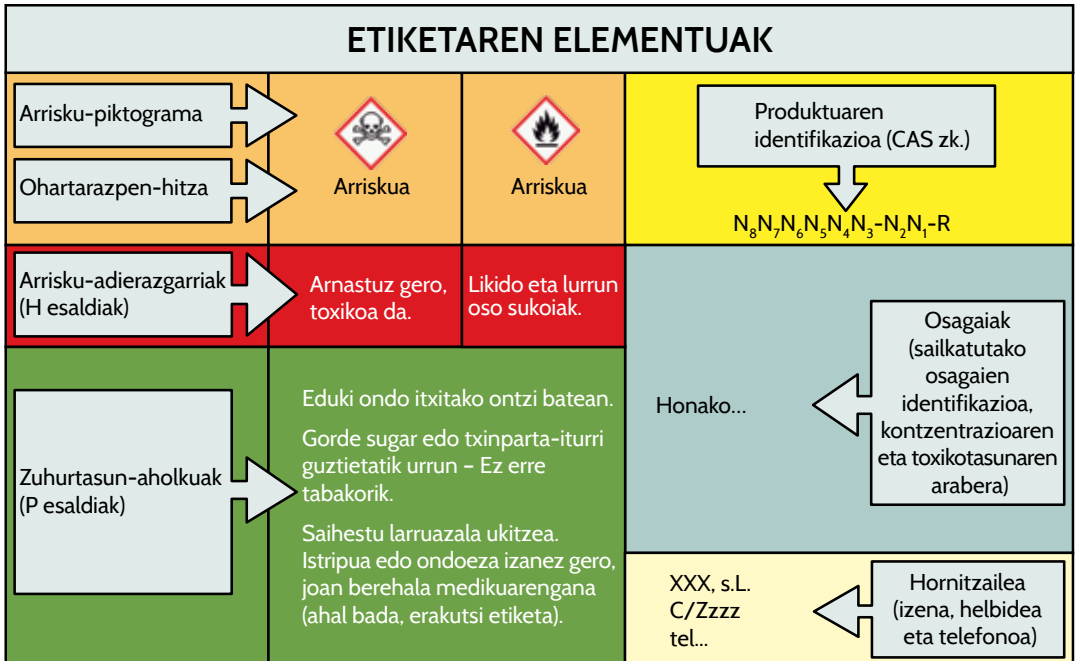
ETIKETAREN ELEMENTUAK

Arrisku-piktograma

Ohartarazpen-hitza

Arriskua

Arriskua

Produktuaren identifikazioa (CAS zk.)

$N_8N_7N_6N_5N_4N_3$-$N_2N_1$-R

Arrisku-adierazgarriak (H esaldiak)

Arnastuz gero, toxikoa da.

Likido eta lurrun oso sukoiak.

Zuhurtasun-aholkuak (P esaldiak)

Eduki ondo itxitako ontzi batean.

Gorde sugar edo txinparta-iturri guztietatik urrun – Ez erre tabakorik.

Saihestu larruazala ukitzea. Istripua edo ondoeza izanez gero, joan berehala medikuarengana (ahal bada, erakutsi etiketa).

Honako...

Osagaiak (sailkatutako osagaien identifikazioa, kontzentrazioaren eta toxikotasunaren arabera)

XXX, s.L.
C/Zzzz
tel...

Hornitzailea (izena, helbidea eta telefonoa)